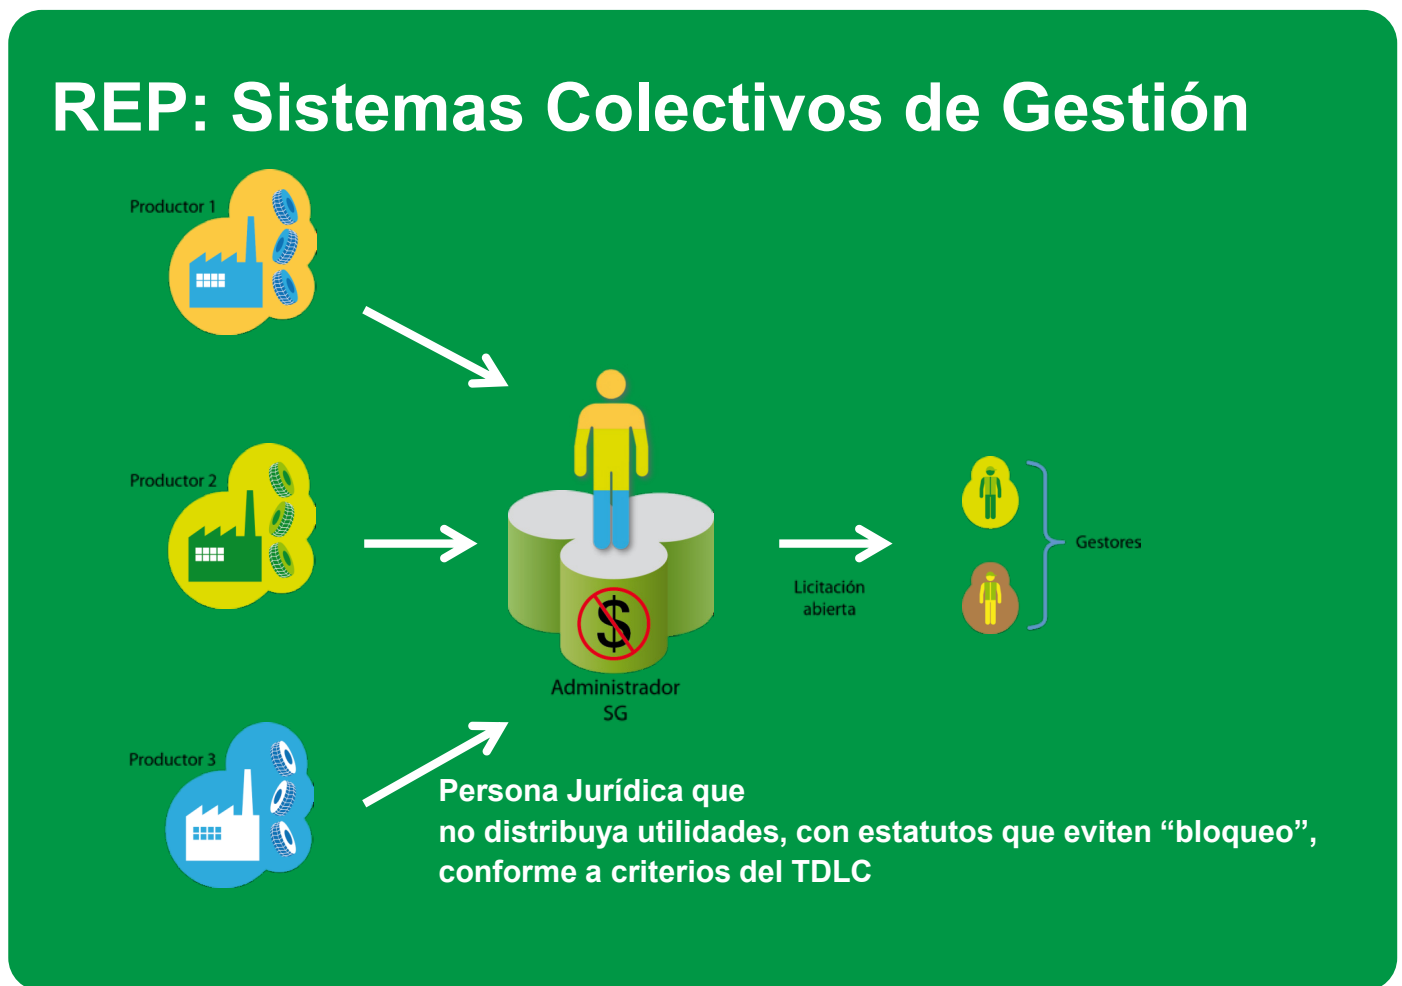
REP: Sistemas Colectivos de Gestión

Productor 1

Productor 2

Productor 3

$

Administrador SG

Licitación abierta

Gestores

Persona Jurídica que
no distribuya utilidades, con estatutos que eviten “bloqueo”, conforme a criterios del TDLC